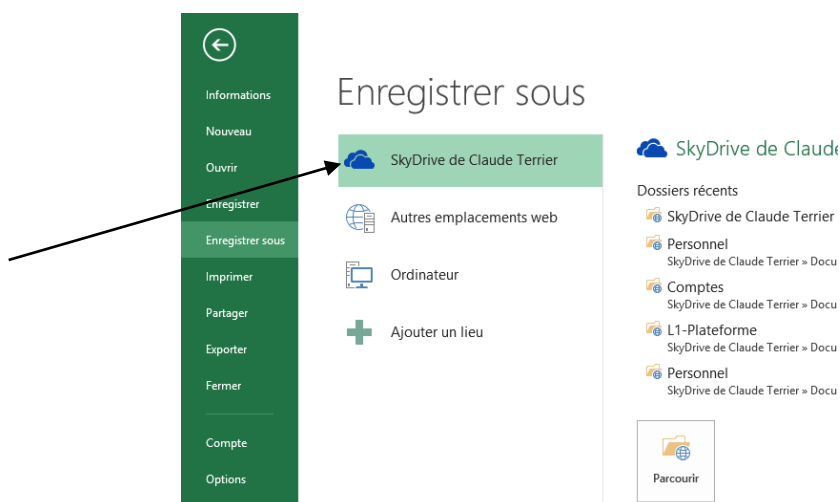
Informations
Nouveau
Ouvrir
Enregistrer
Enregistrer sous
Imprimer
Partager
Exporter
Fermer
Compte
Options

Enregistrer sous

SkyDrive de Claude Terrier
Autres emplacements web
Ordinateur
Ajouter un lieu

SkyDrive de Claude

Dossiers récents
SkyDrive de Claude Terrier
Personnel
SkyDrive de Claude Terrier » Docu
Comptes
SkyDrive de Claude Terrier » Docu
L1-Plateforme
SkyDrive de Claude Terrier » Docu
Personnel
SkyDrive de Claude Terrier » Docu

Parcourir